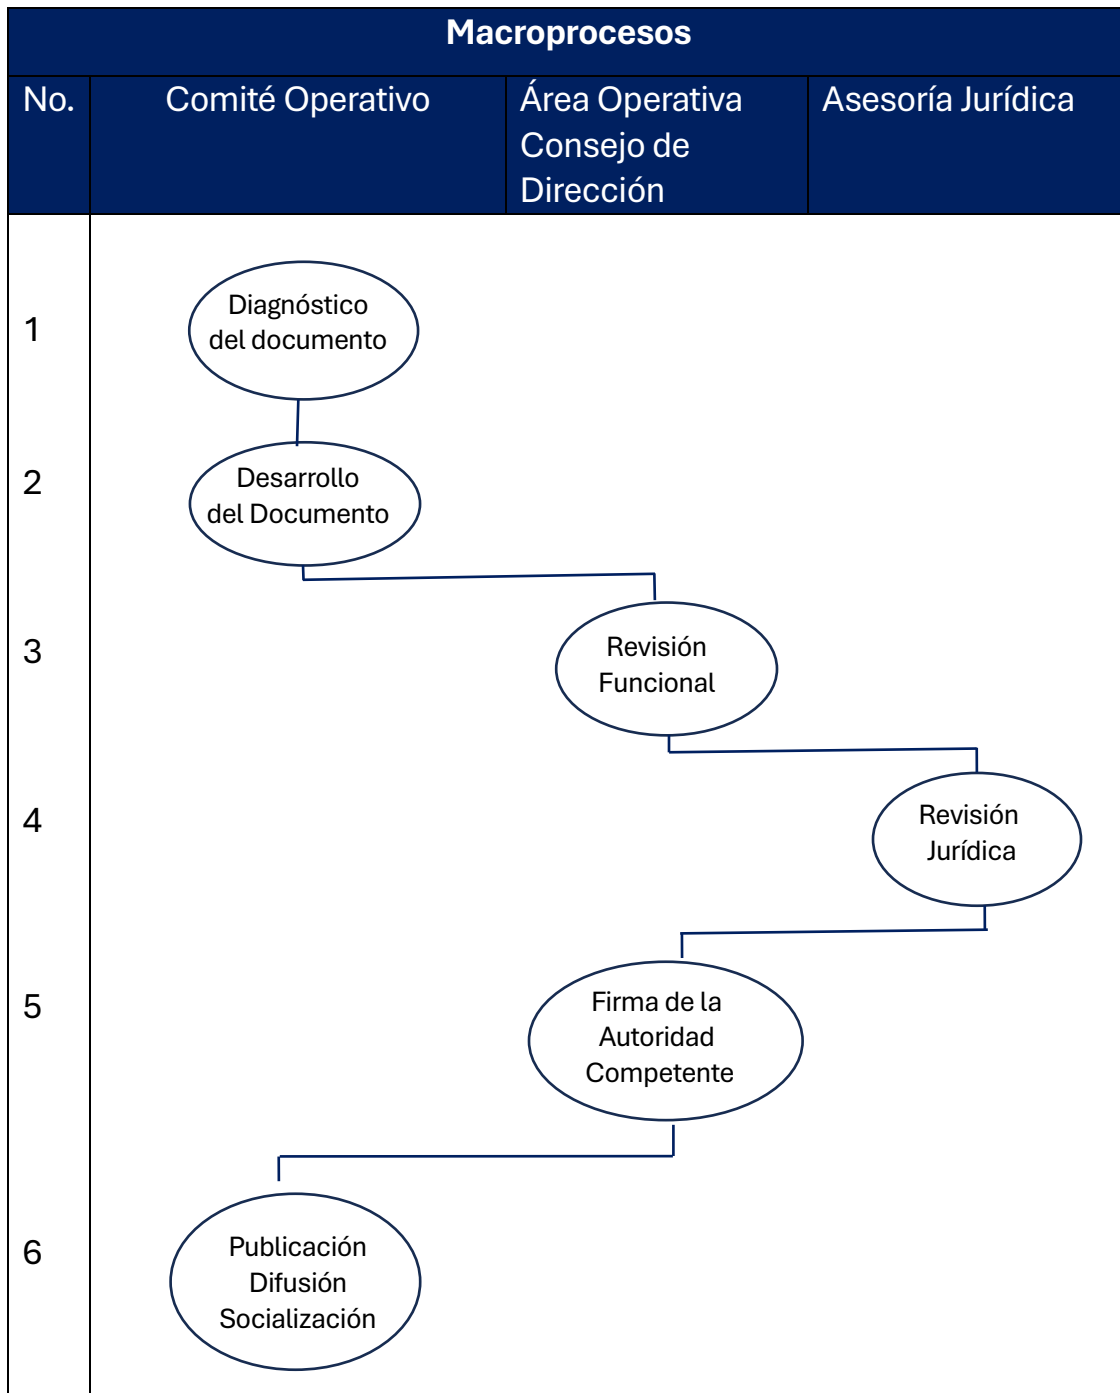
Macroprocesos

| No. | Comité Operativo | Área Operativa Consejo de Dirección | Asesoría Jurídica |
|---|---|---|---|
| 1 | Diagnóstico del documento | | |
| 2 | Desarrollo del Documento | | |
| 3 | | Revisión Funcional | |
| 4 | | | Revisión Jurídica |
| 5 | | Firma de la Autoridad Competente | |
| 6 | Publicación Difusión Socialización | | |